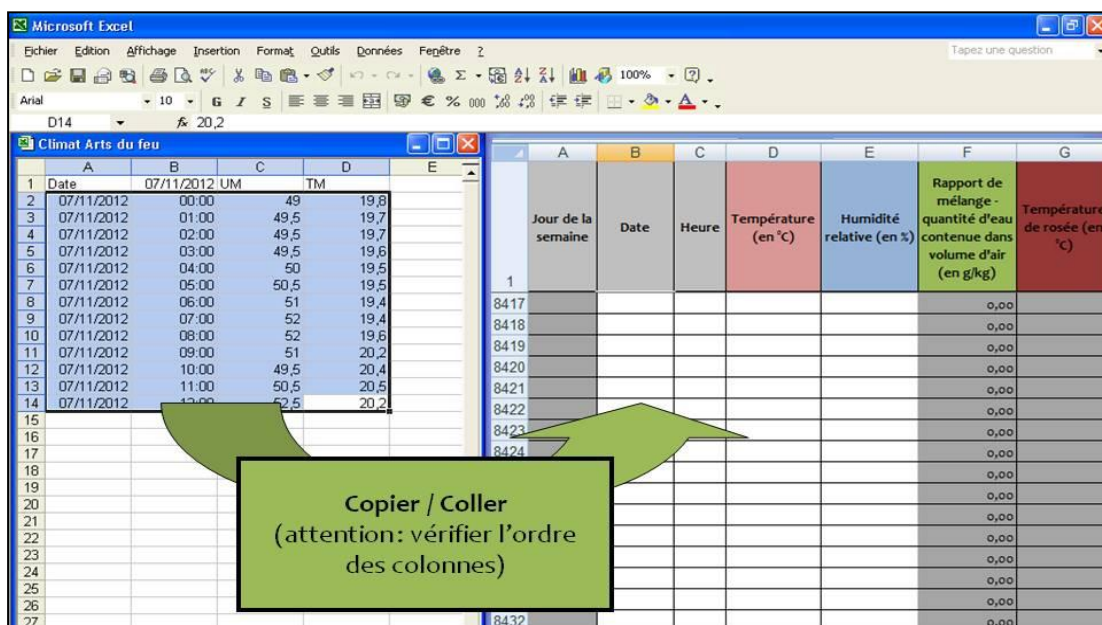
Microsoft Excel

Fichier Edition Affichage Insertion Format Outils Données Fenêtre ?

Tapez une question

Arial 10 G I S € % 000 100%

D14 fx 20,2

Climat Arts du feu

|  | A | B | C | D | E |
|---|---|---|---|---|---|
| 1 | Date | 07/11/2012 UM |  | TM |  |
| 2 | 07/11/2012 | 00:00 | 49 | 19,8 |  |
| 3 | 07/11/2012 | 01:00 | 49,5 | 19,7 |  |
| 4 | 07/11/2012 | 02:00 | 49,5 | 19,7 |  |
| 5 | 07/11/2012 | 03:00 | 49,5 | 19,6 |  |
| 6 | 07/11/2012 | 04:00 | 50 | 19,5 |  |
| 7 | 07/11/2012 | 05:00 | 50,5 | 19,5 |  |
| 8 | 07/11/2012 | 06:00 | 51 | 19,4 |  |
| 9 | 07/11/2012 | 07:00 | 52 | 19,4 |  |
| 10 | 07/11/2012 | 08:00 | 52 | 19,6 |  |
| 11 | 07/11/2012 | 09:00 | 51 | 20,2 |  |
| 12 | 07/11/2012 | 10:00 | 49,5 | 20,4 |  |
| 13 | 07/11/2012 | 11:00 | 50,5 | 20,5 |  |
| 14 | 07/11/2012 | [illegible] | 52,5 | 20,2 |  |
| 15 |  |  |  |  |  |
| 16 |  |  |  |  |  |
| 17 |  |  |  |  |  |
| 18 |  |  |  |  |  |
| 19 |  |  |  |  |  |
| 20 |  |  |  |  |  |
| 21 |  |  |  |  |  |
| 22 |  |  |  |  |  |
| 23 |  |  |  |  |  |
| 24 |  |  |  |  |  |
| 25 |  |  |  |  |  |
| 26 |  |  |  |  |  |
| 27 |  |  |  |  |  |

|  | A | B | C | D | E | F | G |
|---|---|---|---|---|---|---|---|
| 1 | Jour de la semaine | Date | Heure | Température (en °C) | Humidité relative (en %) | Rapport de mélange - quantité d'eau contenue dans volume d'air (en g/kg) | Température de rosée (en °C) |
| 8417 |  |  |  |  |  | 0,00 |  |
| 8418 |  |  |  |  |  | 0,00 |  |
| 8419 |  |  |  |  |  | 0,00 |  |
| 8420 |  |  |  |  |  | 0,00 |  |
| 8421 |  |  |  |  |  | 0,00 |  |
| 8422 |  |  |  |  |  | 0,00 |  |
| 8423 |  |  |  |  |  | 0,00 |  |
| 8424 |  |  |  |  |  | 0,00 |  |
|  |  |  |  |  |  | 0,00 |  |
|  |  |  |  |  |  | 0,00 |  |
|  |  |  |  |  |  | 0,00 |  |
|  |  |  |  |  |  | 0,00 |  |
|  |  |  |  |  |  | 0,00 |  |
|  |  |  |  |  |  | 0,00 |  |
|  |  |  |  |  |  | 0,00 |  |
| 8432 |  |  |  |  |  | 0,00 |  |

Copier / Coller
(attention: vérifier l'ordre des colonnes)